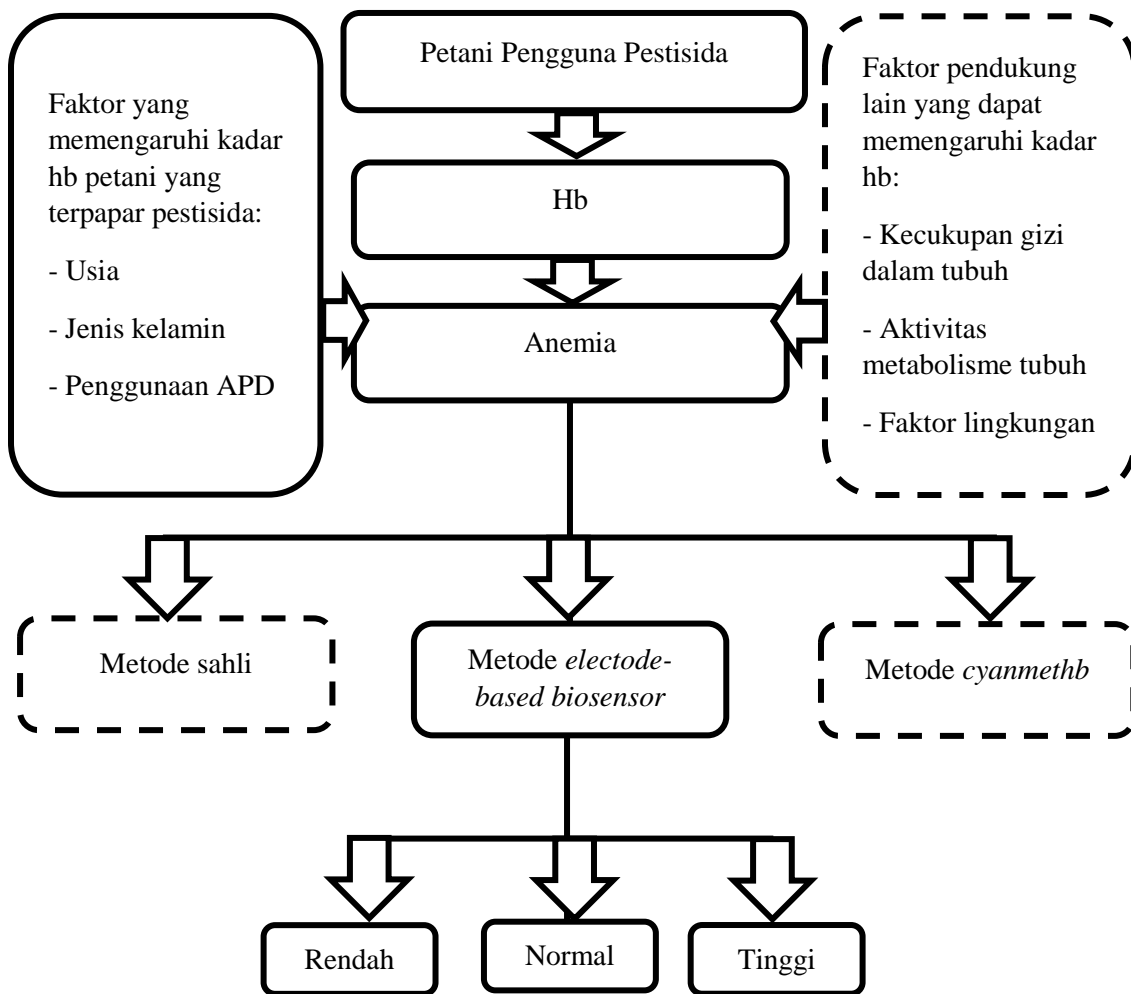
Faktor yang memengaruhi kadar hb petani yang terpapar pestisida:

- Usia

- Jenis kelamin

- Penggunaan APD

Petani Pengguna Pestisida

Hb

Anemia

Faktor pendukung lain yang dapat memengaruhi kadar hb:

- Kecukupan gizi dalam tubuh

- Aktivitas metabolisme tubuh

- Faktor lingkungan

Metode sahli

Metode *electode-based biosensor*

Metode *cyanmethb*

Rendah

Normal

Tinggi